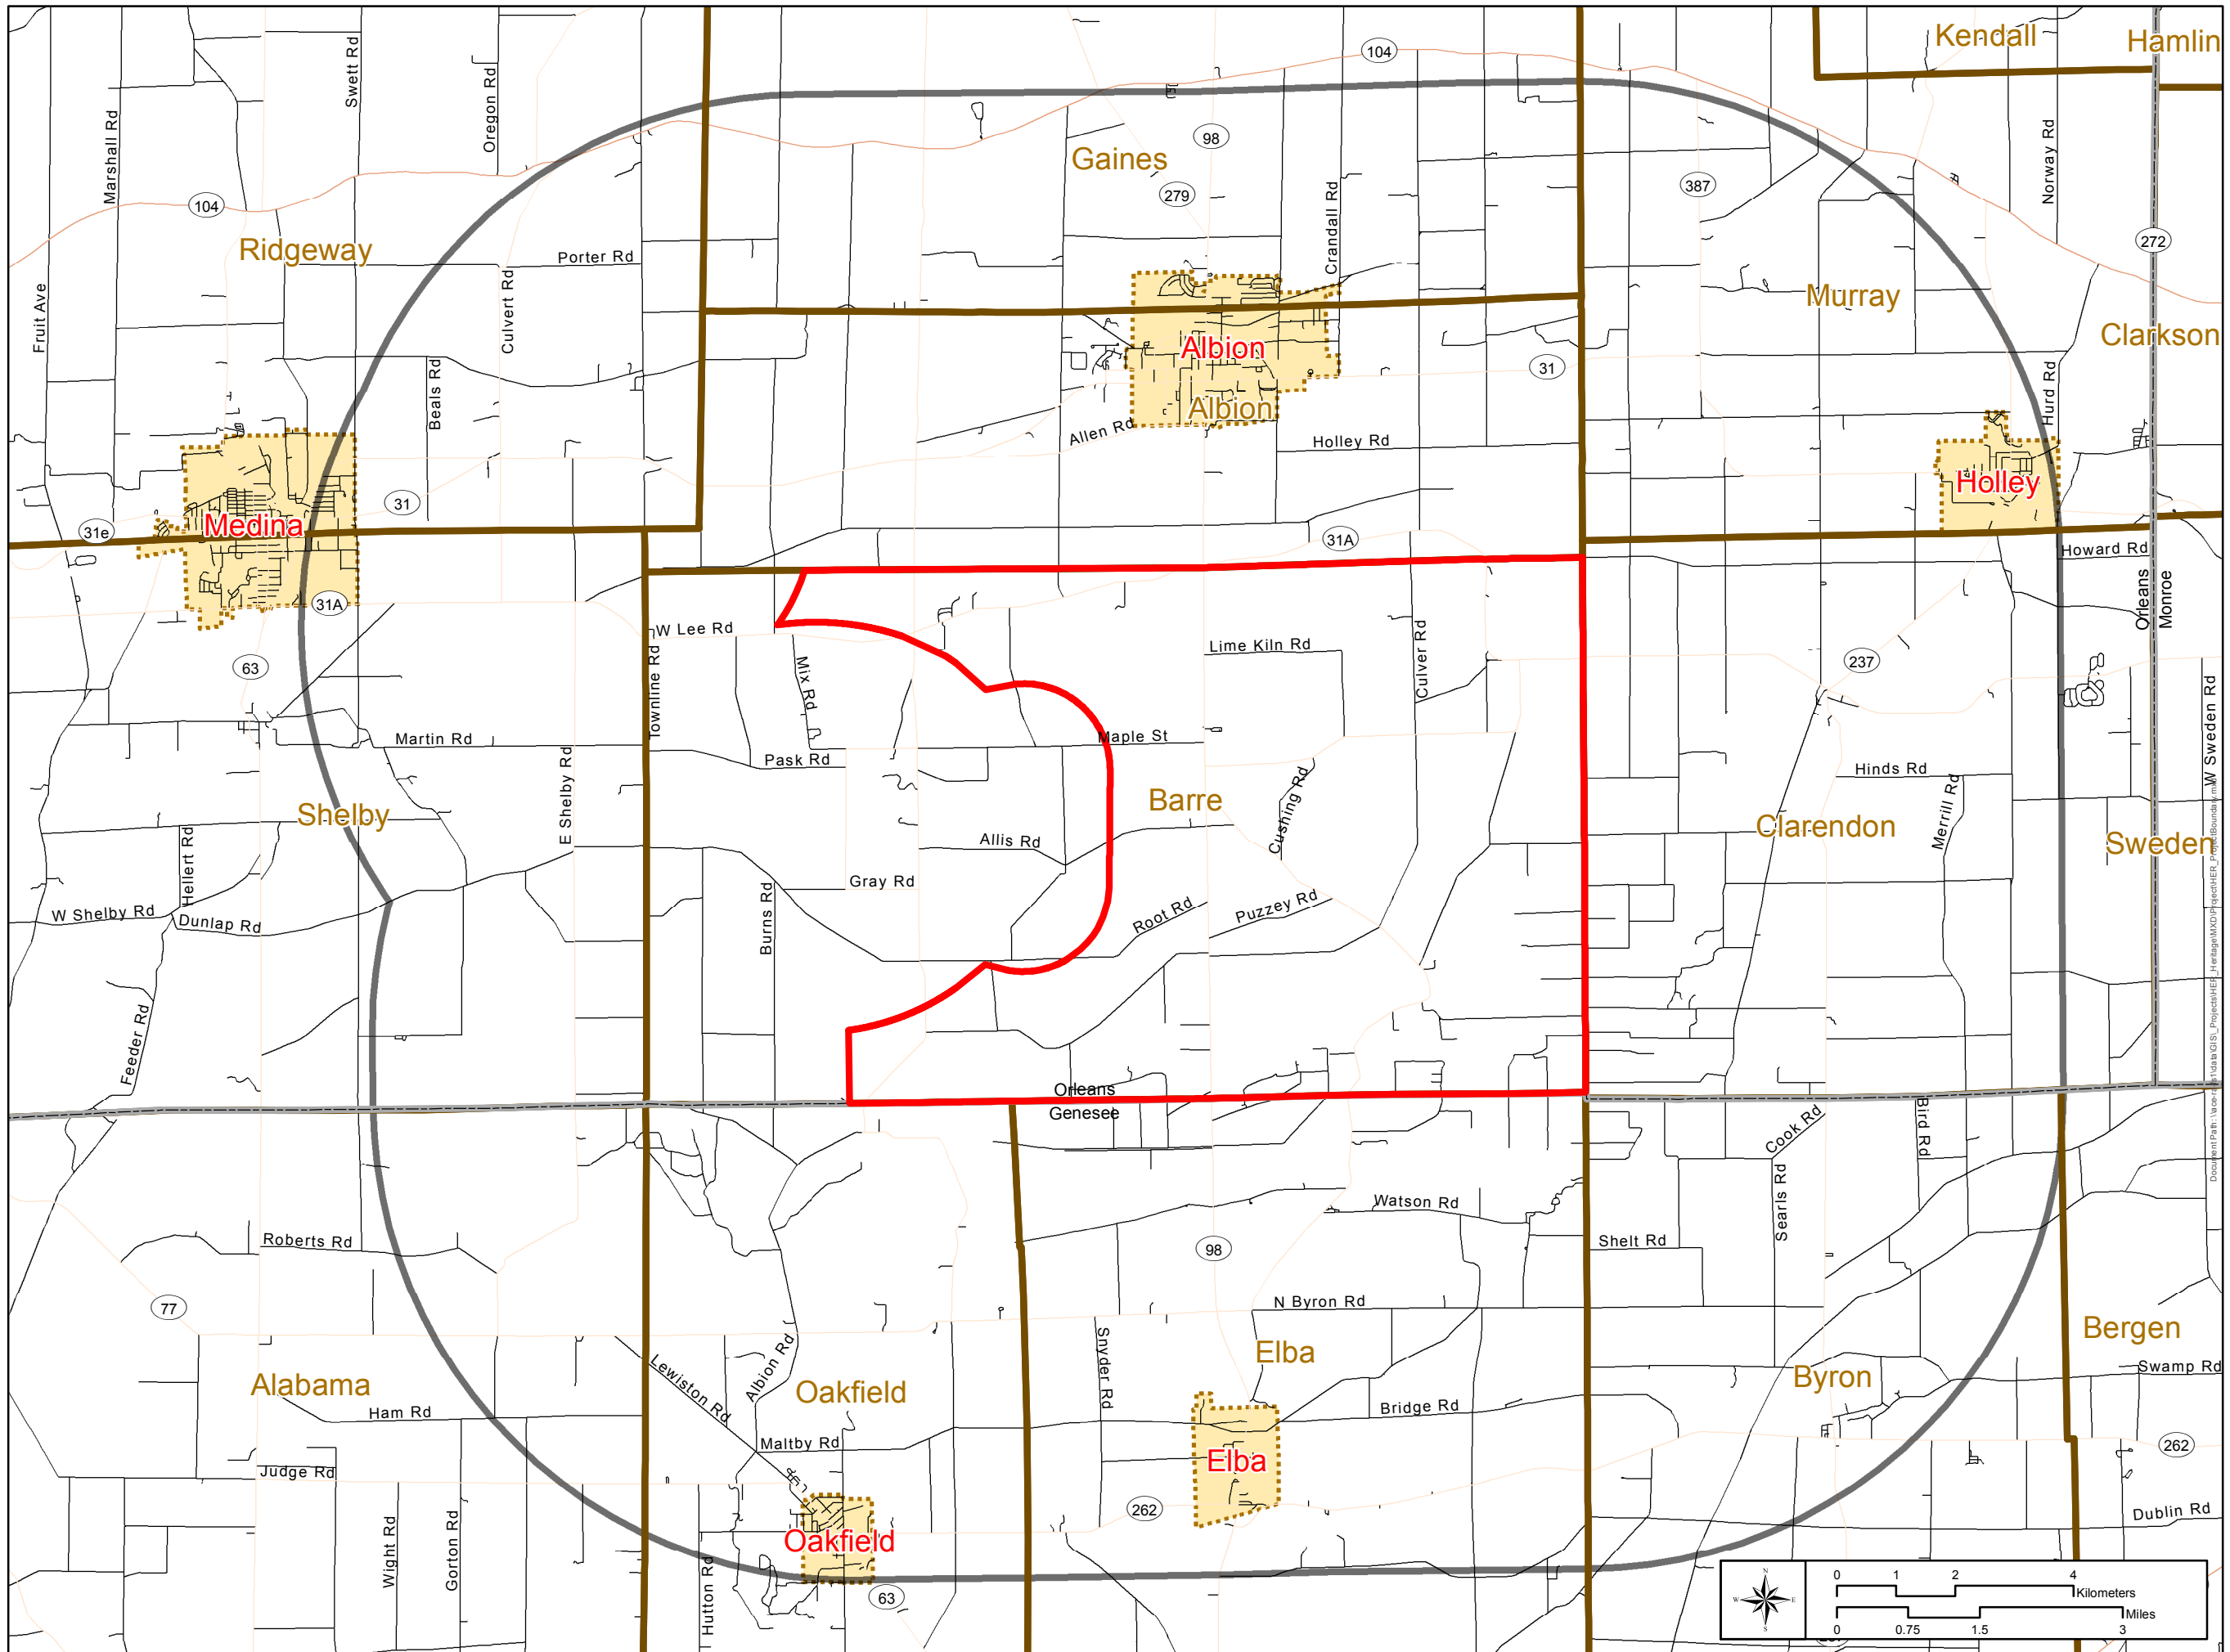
Kendall
Hamlin
104
98
Gaines
279
387
Norway Rd
272
Swett Rd
Oregon Rd
Marshall Rd
104
Ridgeway
Porter Rd
Crandall Rd
Murray
Clarkson
Fruit Ave
Culvert Rd
Albion
Albion
31
Beals Rd
Allen Rd
Holley Rd
Hurd Rd
Holley
31
31e
Medina
31A
31A
Howard Rd
Orleans
Monroe
W Lee Rd
Lime Kiln Rd
Culver Rd
237
63
Townline Rd
Mix Rd
W Sweden Rd
Martin Rd
Maple St
Pask Rd
Hinds Rd
E Shelby Rd
Barre
Cushing Rd
Shelby
Clarendon
Merrill Rd
Hellert Rd
Allis Rd
Sweden
Gray Rd
W Shelby Rd
Dunlap Rd
Burns Rd
Root Rd
Puzzey Rd
Feeder Rd
Orleans
Genesee
Cook Rd
Bird Rd
Searls Rd
Watson Rd
Roberts Rd
Shelt Rd
98
N Byron Rd
77
Snyder Rd
Bergen
Elba
Swamp Rd
Lewiston Rd
Albion Rd
Oakfield
Byron
Alabama
Ham Rd
Bridge Rd
Maltby Rd
Elba
262
Judge Rd
262
Dublin Rd
Wight Rd
Gorton Rd
Oakfield
Hutton Rd
63
0 1 2 4 Kilometers
0 0.75 1.5 3 Miles